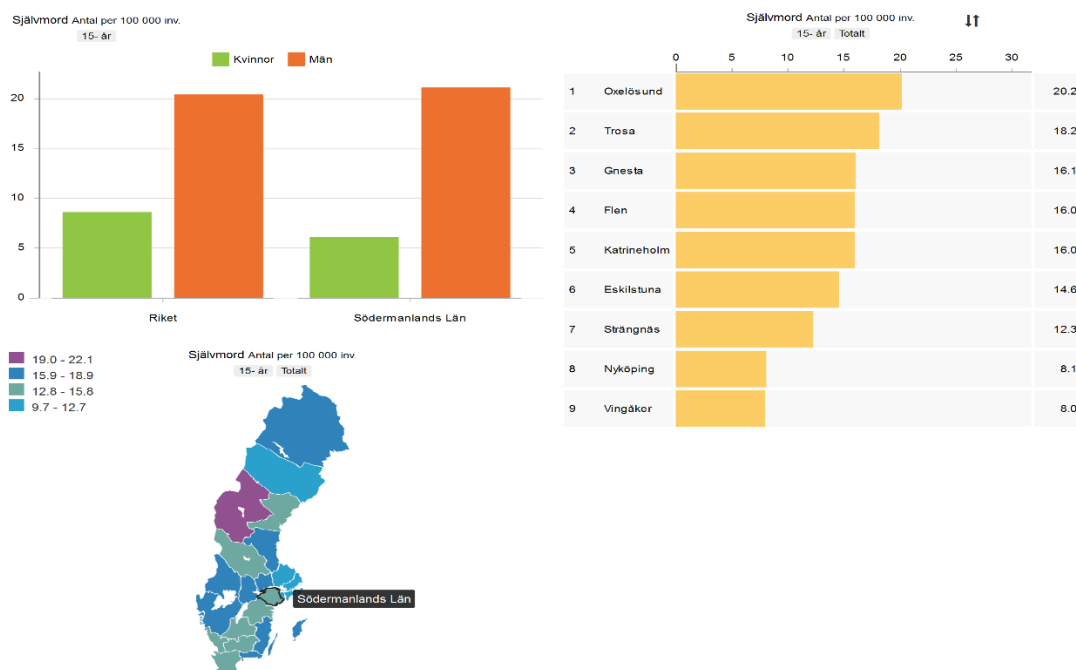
Självmord Antal per 100 000 inv.
15- år

Kvinnor Män

20
15
10
5
0

Riket
Södermanlands Län

Självmord Antal per 100 000 inv.
15- år Totalt

19.0 - 22.1
15.9 - 18.9
12.8 - 15.8
9.7 - 12.7

Södermanlands Län

Självmord Antal per 100 000 inv.
15- år Totalt

0 5 10 15 20 25 30

| | | |
|---|---|---|
| 1 | Oxelösund | 20.2 |
| 2 | Trosa | 18.2 |
| 3 | Gnesta | 16.1 |
| 4 | Flen | 16.0 |
| 5 | Katrineholm | 16.0 |
| 6 | Eskilstuna | 14.6 |
| 7 | Strängnäs | 12.3 |
| 8 | Nyköping | 8.1 |
| 9 | Vingåker | 8.0 |